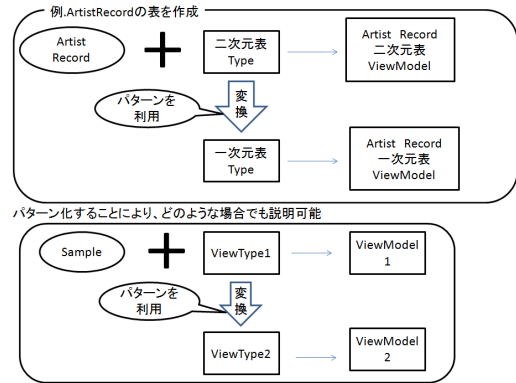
例.ArtistRecordの表を作成

Artist Record

二次元表 Type

Artist Record 二次元表 ViewModel

パターンを利用

変換

一次元表 Type

Artist Record 一次元表 ViewModel

パターン化することにより、どのような場合でも説明可能

Sample

ViewType1

ViewModel 1

パターンを利用

変換

ViewType2

ViewModel 2